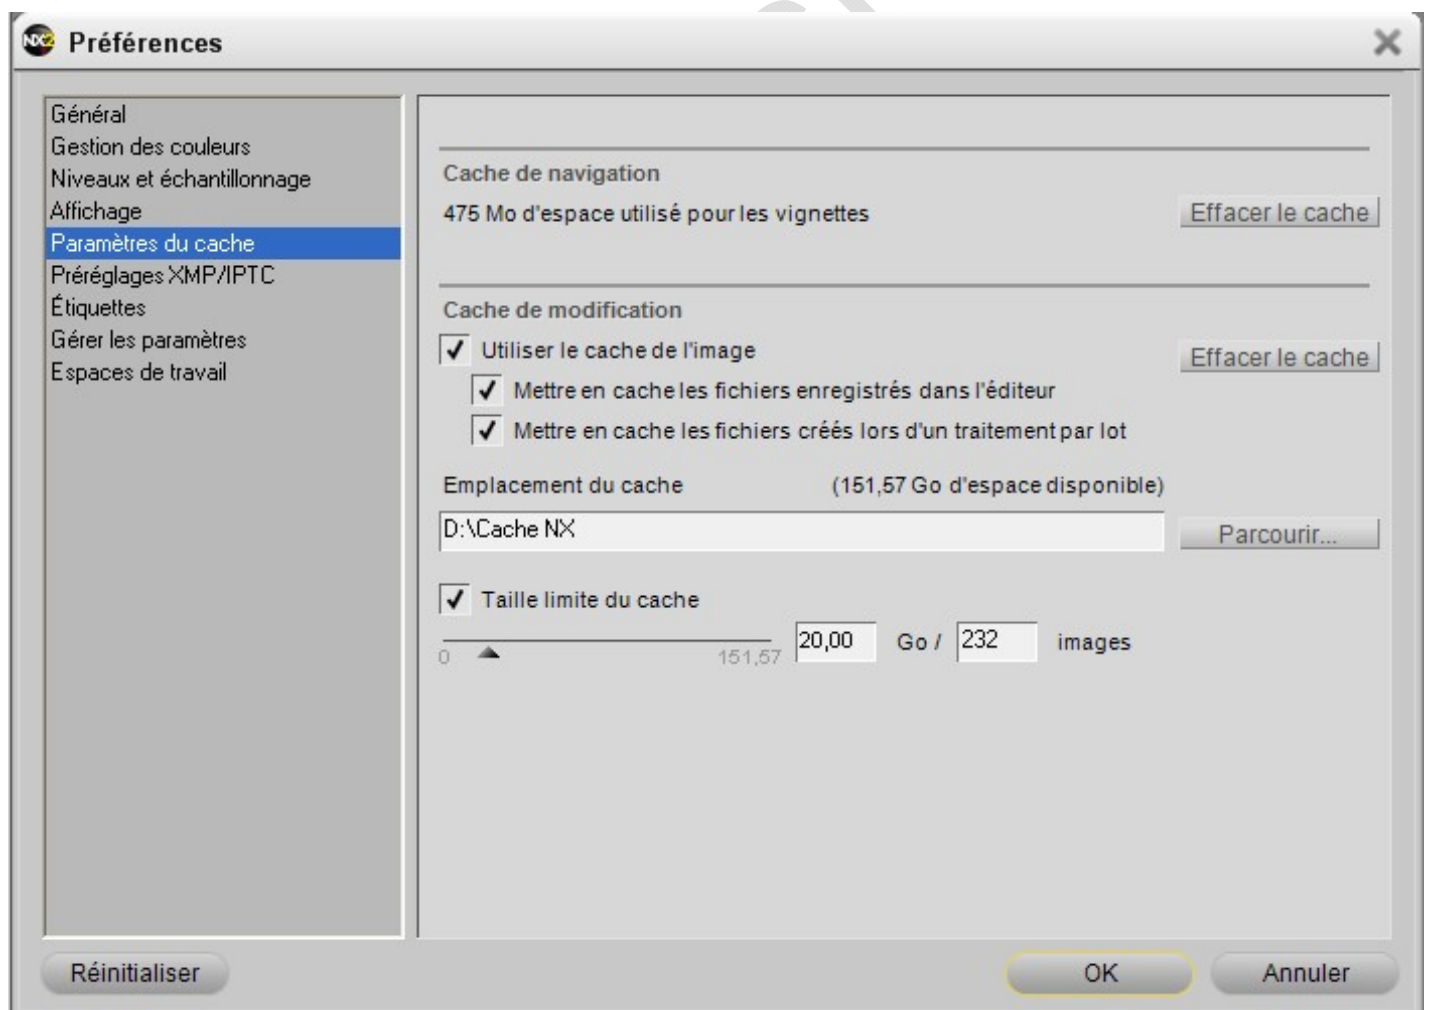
Préférences

Général
Gestion des couleurs
Niveaux et échantillonnage
Affichage
Paramètres du cache
Préréglages XMP/IPTC
Étiquettes
Gérer les paramètres
Espaces de travail

Cache de navigation

475 Mo d'espace utilisé pour les vignettes

Effacer le cache

Cache de modification

Utiliser le cache de l'image

Effacer le cache

Mettre en cache les fichiers enregistrés dans l'éditeur

Mettre en cache les fichiers créés lors d'un traitement par lot

Emplacement du cache (151,57 Go d'espace disponible)

D:\Cache NX

Parcourir...

Taille limite du cache

0 151,57 20,00 Go / 232 images

Réinitialiser

OK

Annuler